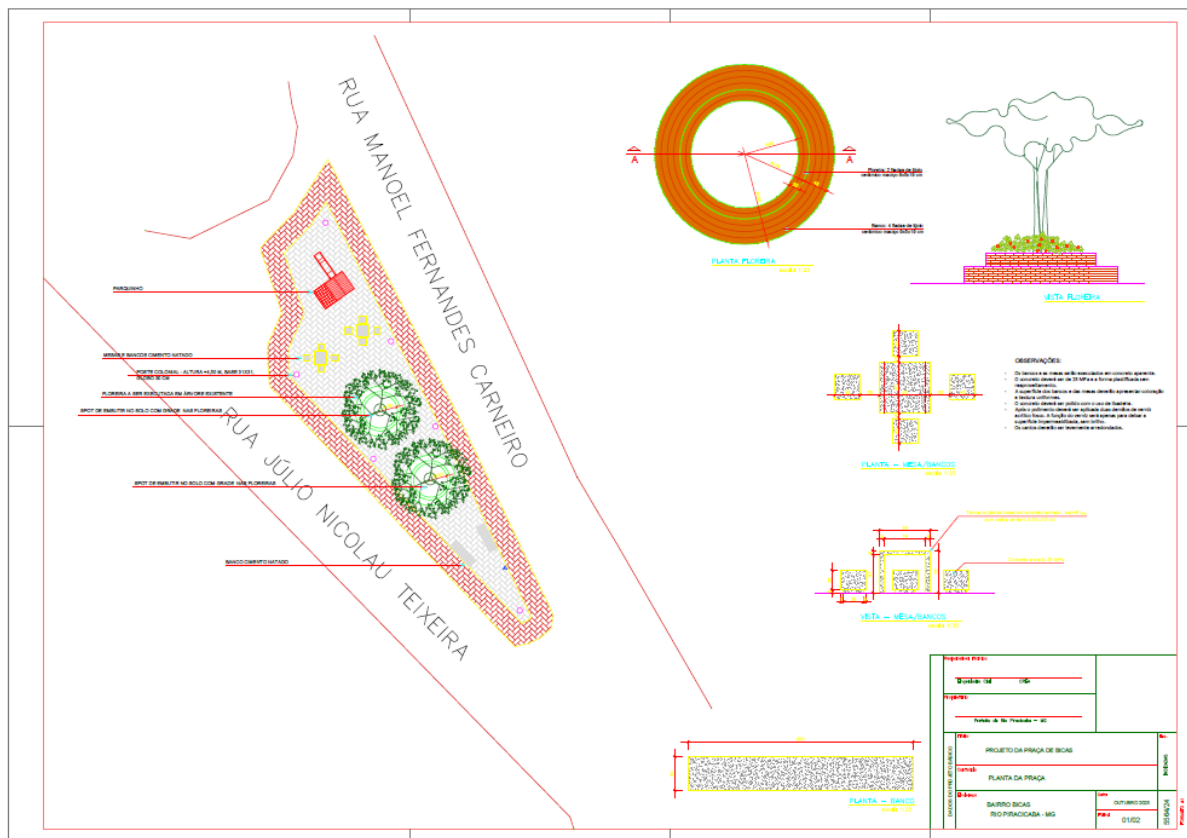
RUA MANOEL FERNANDES CARNEIRO

RUA JÚLIO NICOLAU TEIXEIRA

PARQUINHO

MESA E BANCOS CIMENTO NATADO

POSTE COLONIAL - ALTURA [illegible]

FLOREIRA A SER EXECUTADA EM ÁRVORE EXISTENTE

SPOT DE EMBUTIR NO SOLO COM GRADE NAS FLOREIRAS

SPOT DE EMBUTIR NO SOLO COM GRADE NAS FLOREIRAS

BANCO CIMENTO NATADO

A

A

PLANTA FLOREIRA

VISTA FLOREIRA

OBSERVAÇÕES:

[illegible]

PLANTA - MESA/BANCOS

VISTA - MESA/BANCOS

PLANTA - BANCO

PROJETO DA PRAÇA DE BICAS

PLANTA DA PRAÇA

BAIRRO BICAS
RIO PIRACICABA - MG

OUTUBRO 2020

01/02